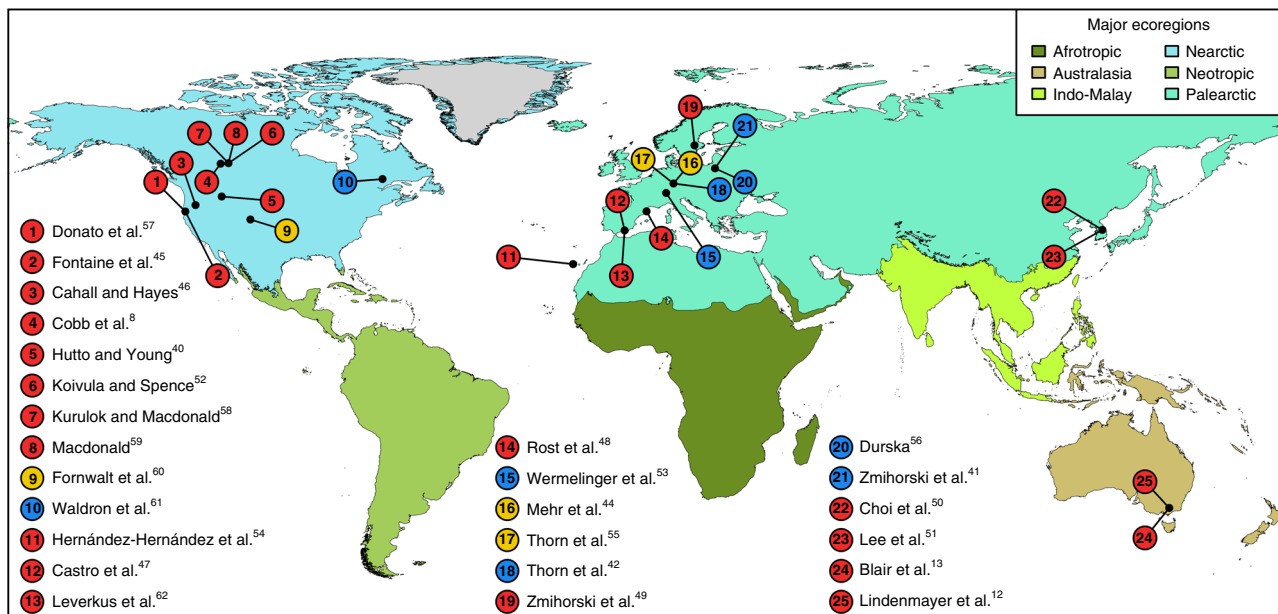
Major ecoregions
Afrotropic
Nearctic
Australasia
Neotropic
Indo-Malay
Palearctic

7 8 6
3
1 4
5
10
9
2

19
21
17 16
18 20
12
14
11
13
15
22
23
25
24

1 Donato et al.$^{57}$
2 Fontaine et al.$^{45}$
3 Cahall and Hayes$^{46}$
4 Cobb et al.$^{8}$
5 Hutto and Young$^{40}$
6 Koivula and Spence$^{52}$
7 Kurulok and Macdonald$^{58}$
8 Macdonald$^{59}$
9 Fornwalt et al.$^{60}$
10 Waldron et al.$^{61}$
11 Hernández-Hernández et al.$^{54}$
12 Castro et al.$^{47}$
13 Leverkus et al.$^{62}$

14 Rost et al.$^{48}$
15 Wermelinger et al.$^{53}$
16 Mehr et al.$^{44}$
17 Thorn et al.$^{55}$
18 Thorn et al.$^{42}$
19 Zmihorski et al.$^{49}$

20 Durska$^{56}$
21 Zmihorski et al.$^{41}$
22 Choi et al.$^{50}$
23 Lee et al.$^{51}$
24 Blair et al.$^{13}$
25 Lindenmayer et al.$^{12}$